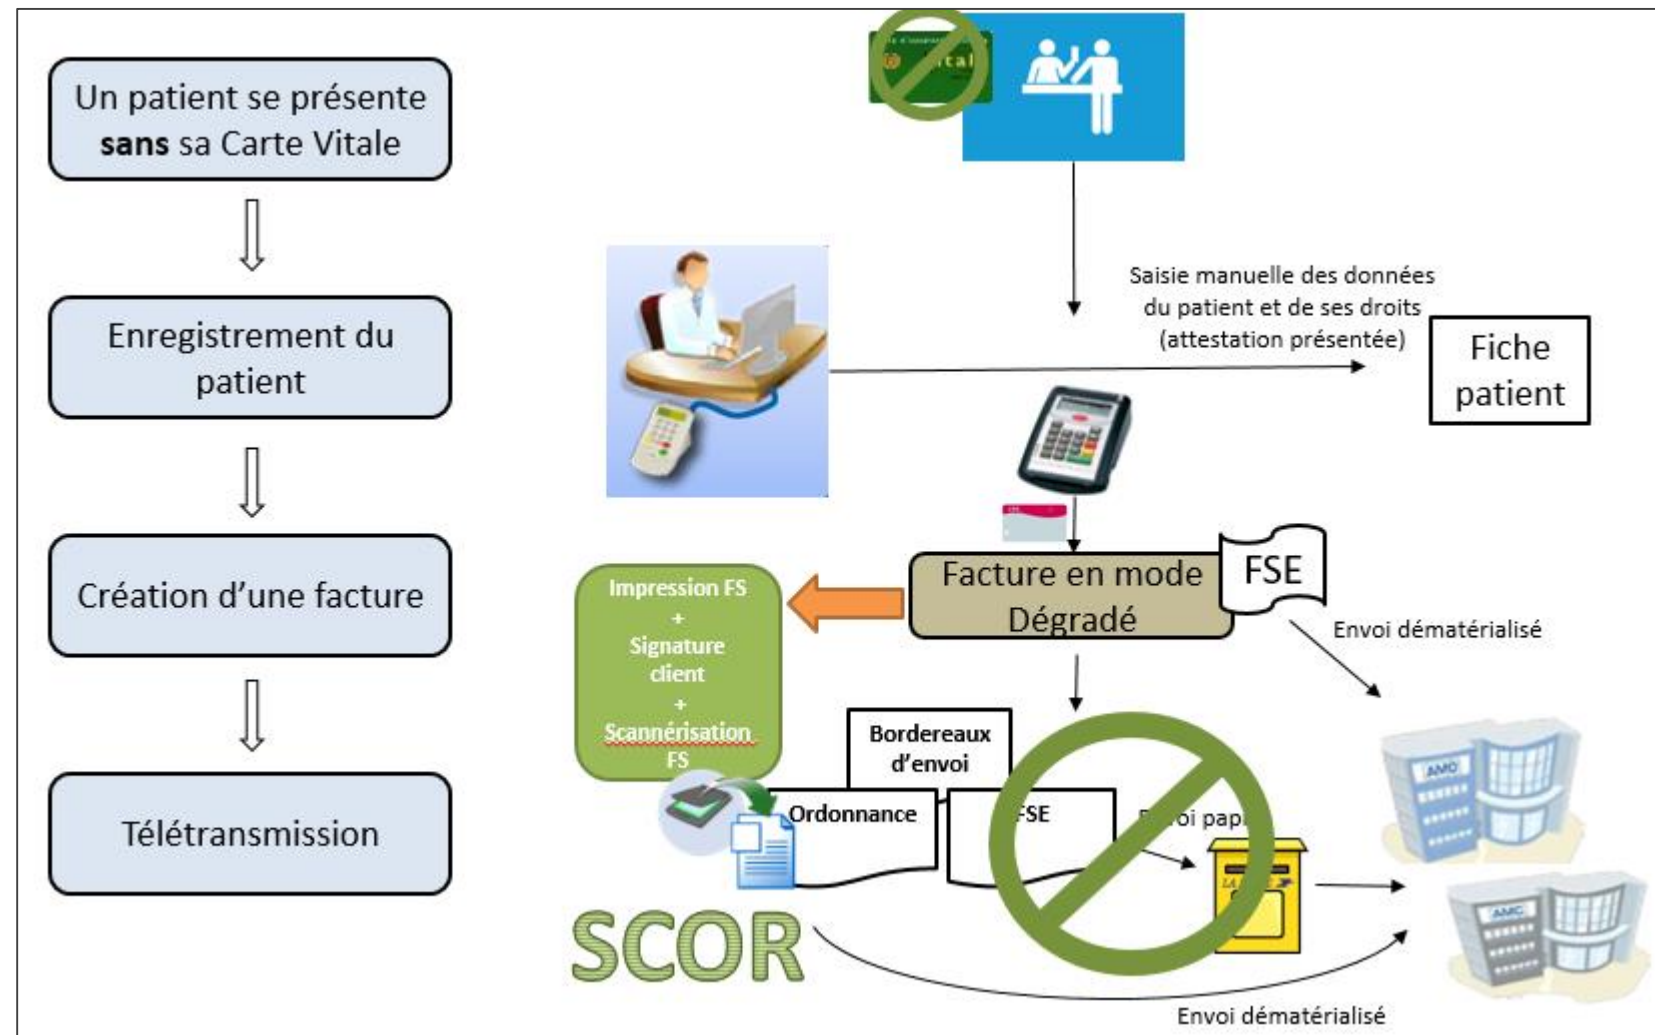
Un patient se présente **sans** sa Carte Vitale

Enregistrement du patient

Création d'une facture

Télétransmission

Saisie manuelle des données du patient et de ses droits (attestation présentée)

Fiche patient

Facture en mode Dégradé

FSE

Impression FS + Signature client + Scannérisation FS

Envoi dématérialisé

Bordereaux d'envoi

Ordonnance

FSE

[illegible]oi pap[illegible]

AMO

AMC

SCOR

Envoi dématérialisé